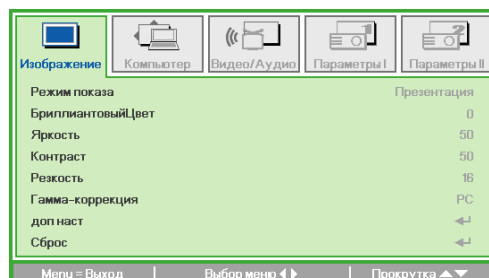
Изображение | Компьютер | Видео/Аудио | Параметры I | Параметры II

| | |
|---|---|
| Режим показа | Презентация |
| БриллиантовыйЦвет | 0 |
| Яркость | 50 |
| Контраст | 50 |
| Резкость | 16 |
| Гамма-коррекция | PC |
| доп наст | ↵ |
| Сброс | ↵ |

Menu = Выход | Выбор меню ◀ ▶ | Прокрутка ▲▼